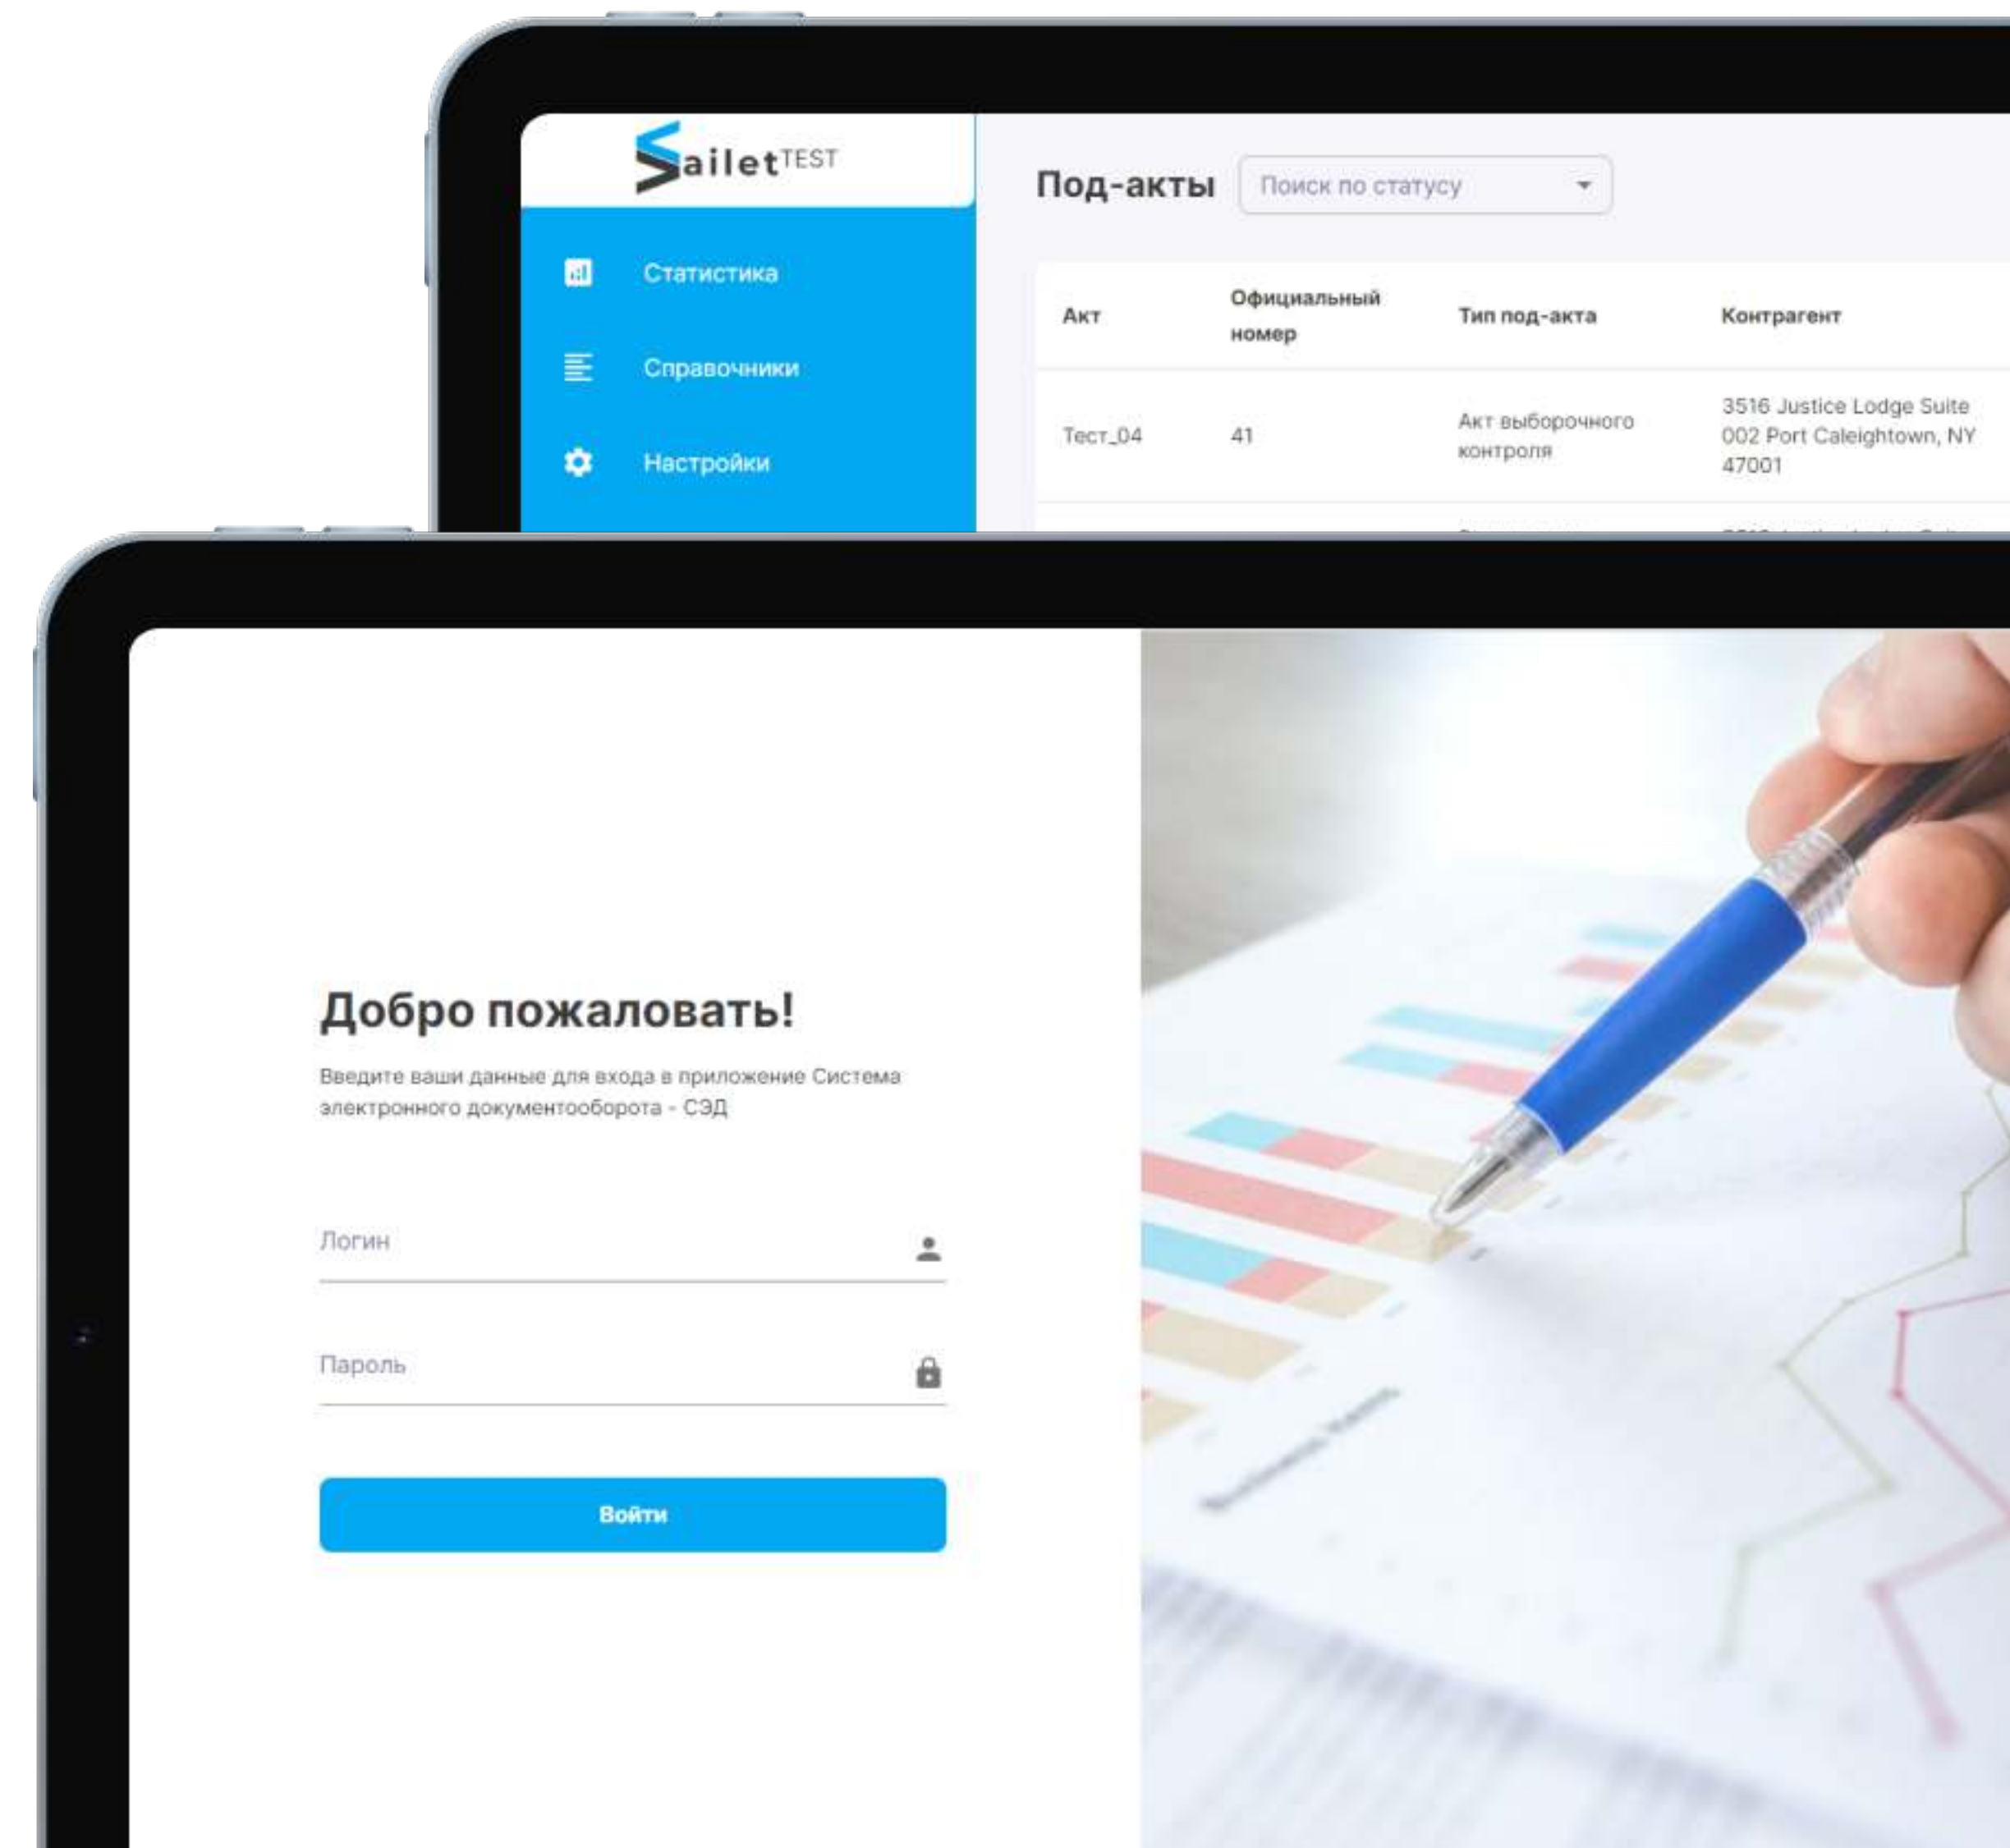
SailetTEST

Статистика

Справочники

Настройки

Под-акты

Поиск по статусу

| Акт | Официальный номер | Тип под-акта | Контрагент |
|---|---|---|---|
| Тест_04 | 41 | Акт выборочного контроля | 3516 Justice Lodge Suite 002 Port Caleightown, NY 47001 |

Добро пожаловать!

Введите ваши данные для входа в приложение Система электронного документооборота - СЭД

Логин

Пароль

Войти